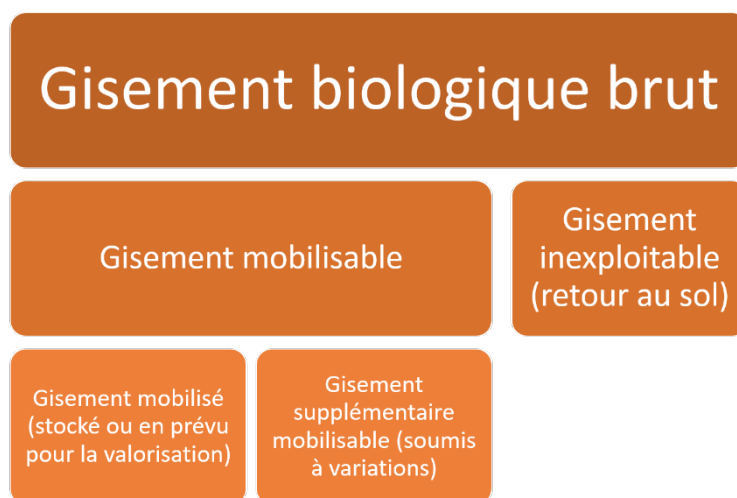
Gisement biologique brut

Gisement mobilisable

Gisement inexploitable (retour au sol)

Gisement mobilisé (stocké ou en prévu pour la valorisation)

Gisement supplémentaire mobilisable (soumis à variations)